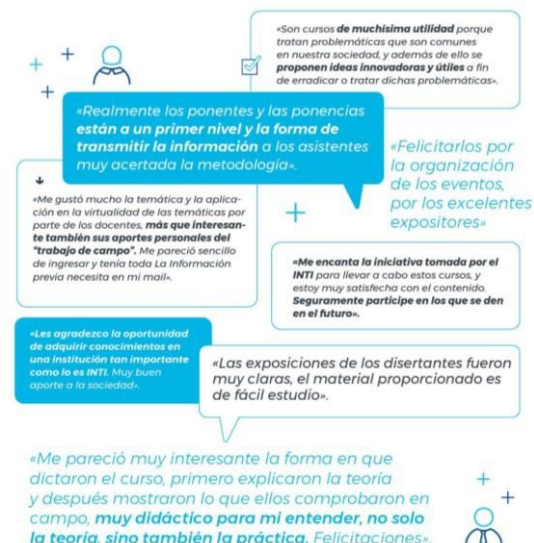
«Son cursos **de muchísima utilidad** porque tratan problemáticas que son comunes en nuestra sociedad, y además de ello se **proponen ideas innovadoras y útiles** a fin de erradicar o tratar dichas problemáticas».

«Realmente los ponentes y las ponencias **están a un primer nivel y la forma de transmitir la información** a los asistentes muy acertada la metodología».

«Felicitarlos por la organización de los eventos, por los excelentes expositores»

«Me gustó mucho la temática y la aplicación en la virtualidad de las temáticas por parte de los docentes, **más que interesante también sus aportes personales del "trabajo de campo".** Me pareció sencillo de ingresar y tenía toda La Información previa necesita en mi mail».

**«Me encanta la iniciativa tomada por el INTI** para llevar a cabo estos cursos, y estoy muy satisfecha con el contenido. **Seguramente participe en los que se den en el futuro».**

**«Les agradezco la oportunidad de adquirir conocimientos en una institución tan importante como lo es INTI.** Muy buen aporte a la sociedad».

«Las exposiciones de los disertantes fueron muy claras, el material proporcionado es de fácil estudio».

«Me pareció muy interesante la forma en que dictaron el curso, primero explicaron la teoría y después mostraron lo que ellos comprobaron en campo, **muy didáctico para mi entender, no solo la teoría, sino también la práctica.** Felicitaciones».